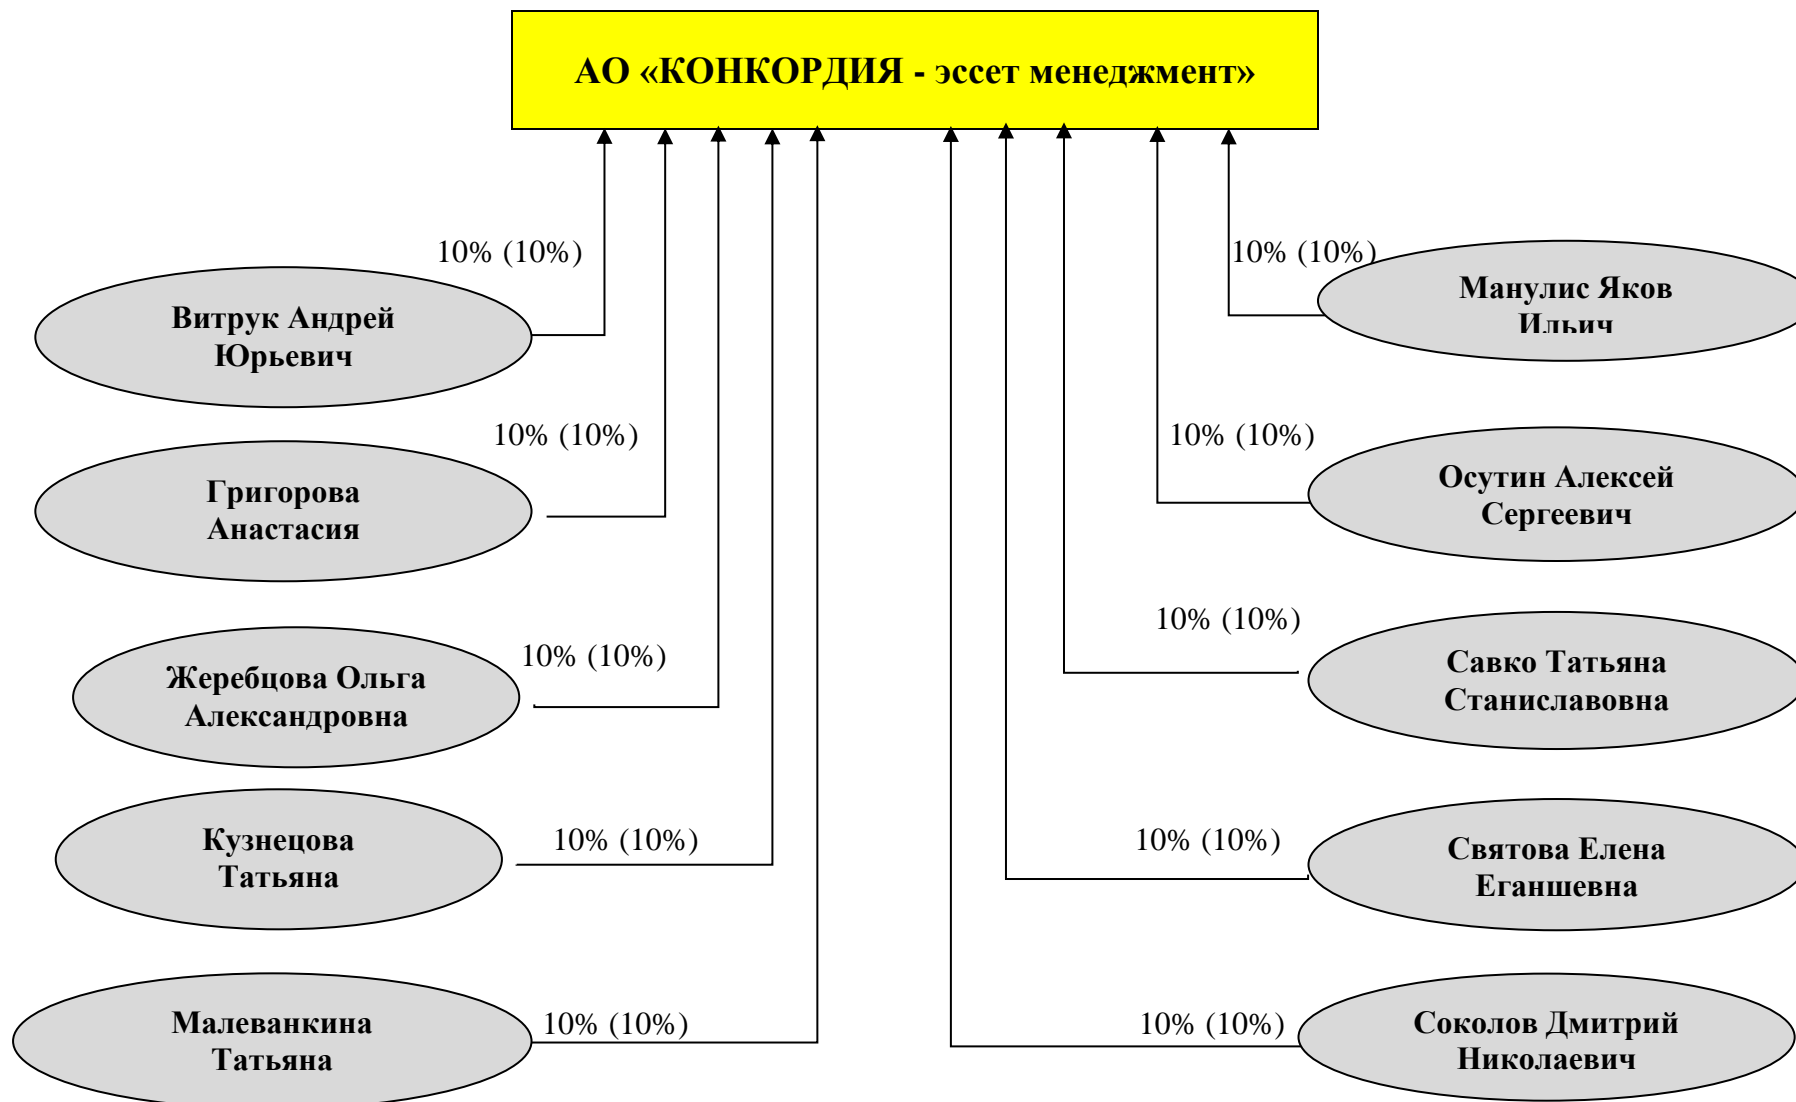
АО «КОНКОРДИЯ - эссет менеджмент»

10% (10%)

Витрук Андрей Юрьевич

10% (10%)

Григорова Анастасия

10% (10%)

Жеребцова Ольга Александровна

10% (10%)

Кузнецова Татьяна

10% (10%)

Малеванкина Татьяна

10% (10%)

Манулис Яков Ильич

10% (10%)

Осутин Алексей Сергеевич

10% (10%)

Савко Татьяна Станиславовна

10% (10%)

Святова Елена Еганшевна

10% (10%)

Соколов Дмитрий Николаевич